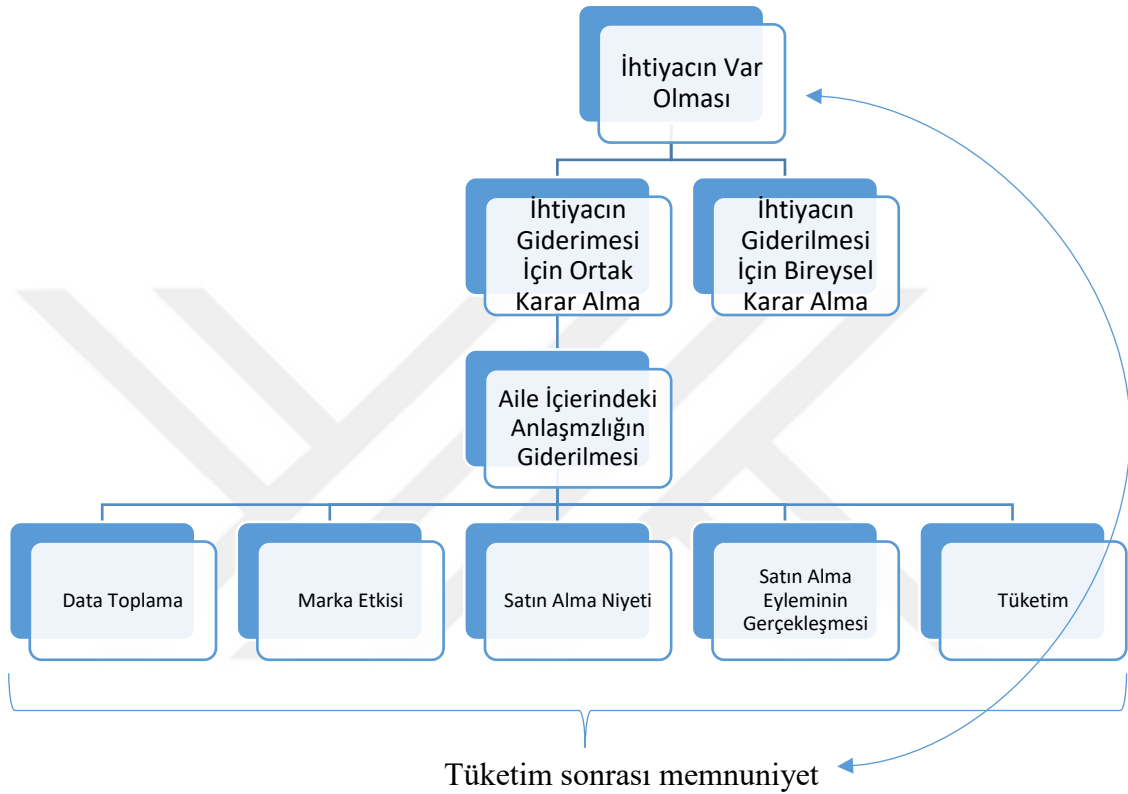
İhtiyacın Var Olması

İhtiyacın Giderimesi İçin Ortak Karar Alma

İhtiyacın Giderilmesi İçin Bireysel Karar Alma

Aile İçierindeki Anlaşmzlığın Giderilmesi

Data Toplama

Marka Etkisi

Satın Alma Niyeti

Satın Alma Eyleminin Gerçekleşmesi

Tüketim

Tüketim sonrası memnuniyet